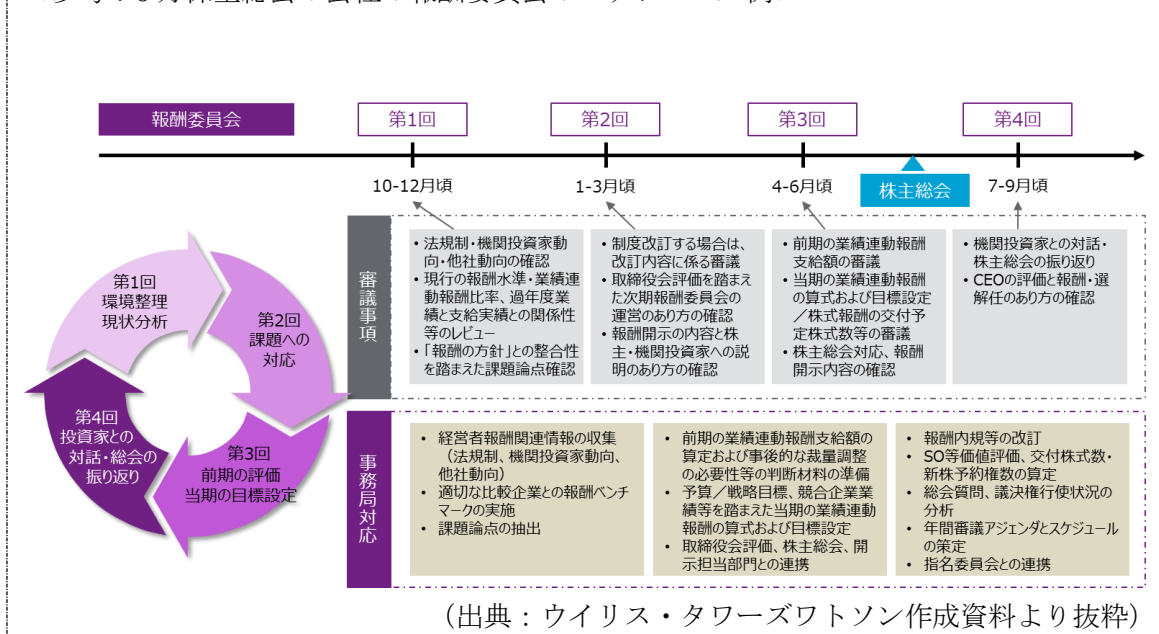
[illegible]

報酬委員会

第1回

第2回

第3回

第4回

10-12月頃

1-3月頃

4-6月頃

株主総会

7-9月頃

第1回 環境整理 現状分析

第2回 課題への 対応

第3回 前期の評価 当期の目標設定

第4回 投資家との 対話・総会の 振り返り

審議事項

• 法規制・機関投資家動向・他社動向の確認
• 現行の報酬水準・業績連動報酬比率、過年度業績と支給実績との関係性等のレビュー
• 「報酬の方針」との整合性を踏まえた課題論点確認

• 制度改訂する場合は、改訂内容に係る審議
• 取締役会評価を踏まえた次期報酬委員会の運営のあり方の確認
• 報酬開示の内容と株主・機関投資家への説明のあり方の確認

• 前期の業績連動報酬支給額の審議
• 当期の業績連動報酬の算式および目標設定／株式報酬の交付予定株式数等の審議
• 株主総会対応、報酬開示内容の確認

• 機関投資家との対話・株主総会の振り返り
• CEOの評価と報酬・選解任のあり方の確認

事務局対応

• 経営者報酬関連情報の収集（法規制、機関投資家動向、他社動向）
• 適切な比較企業との報酬ベンチマークの実施
• 課題論点の抽出

• 前期の業績連動報酬支給額の算定および事後的な裁量調整の必要性等の判断材料の準備
• 予算／戦略目標、競合企業業績等を踏まえ当期の業績連動報酬の算式および目標設定
• 取締役会評価、株主総会、開示担当部門との連携

• 報酬内規等の改訂
• SO等価値評価、交付株式数・新株予約権数の算定
• 総会質問、議決権行使状況の分析
• 年間審議アジェンダとスケジュールの策定
• 指名委員会との連携

（出典：ウイリス・タワーズワトソン作成資料より抜粋）